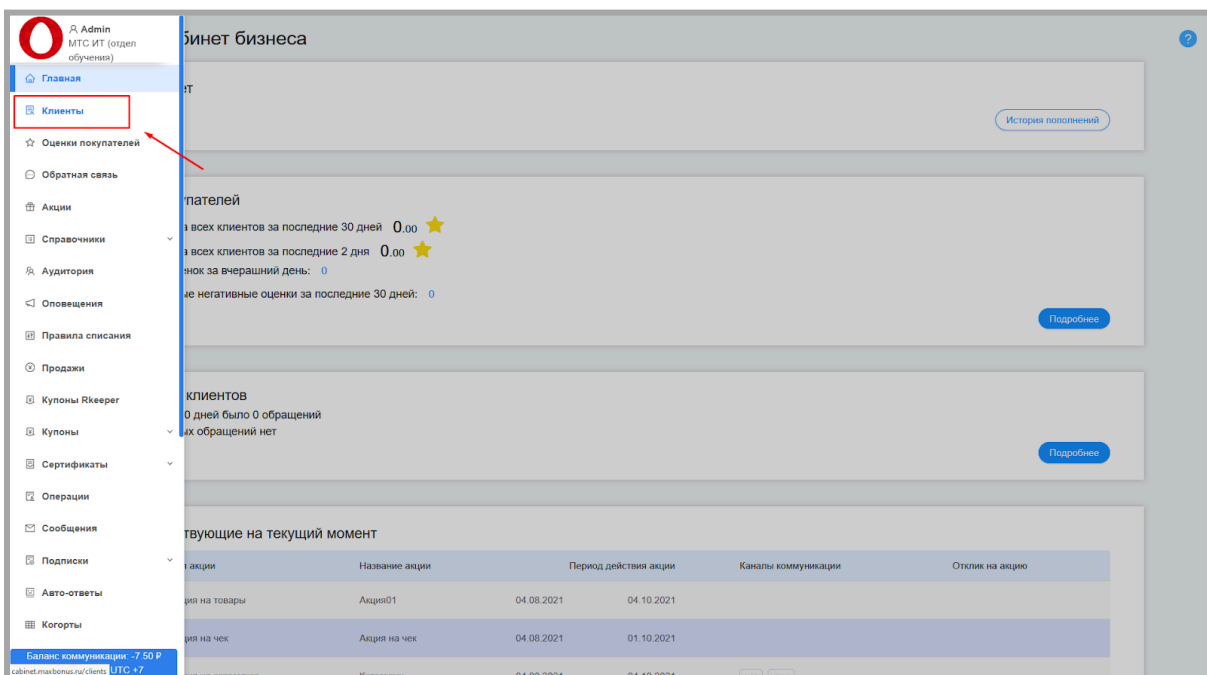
Admin
МТС ИТ (отдел обучения)

Главная
Клиенты
Оценки покупателей
Обратная связь
Акции
Справочники
Аудитория
Оповещения
Правила списания
Продажи
Купоны Rkeeper
Купоны
Сертификаты
Операции
Сообщения
Подписки
Авто-ответы
Когорты

Баланс коммуникации: -7.50 ₽
cabinet.maxbonus.ru/clients UTC +7

бинет бизнеса

ет

История пополнений

упателей

а всех клиентов за последние 30 дней 0.00

а всех клиентов за последние 2 дня 0.00

енок за вчерашний день: 0

ые негативные оценки за последние 30 дней: 0

Подробнее

клиентов

0 дней было 0 обращений

ых обращений нет

Подробнее

твующие на текущий момент

| я акции | Название акции | Период действия акции | | Каналы коммуникации | Отклик на акцию |
|---|---|---|---|---|---|
| ция на товары | Акция01 | 04.08.2021 | 04.10.2021 | | |
| ция на чек | Акция на чек | 04.08.2021 | 01.10.2021 | | |